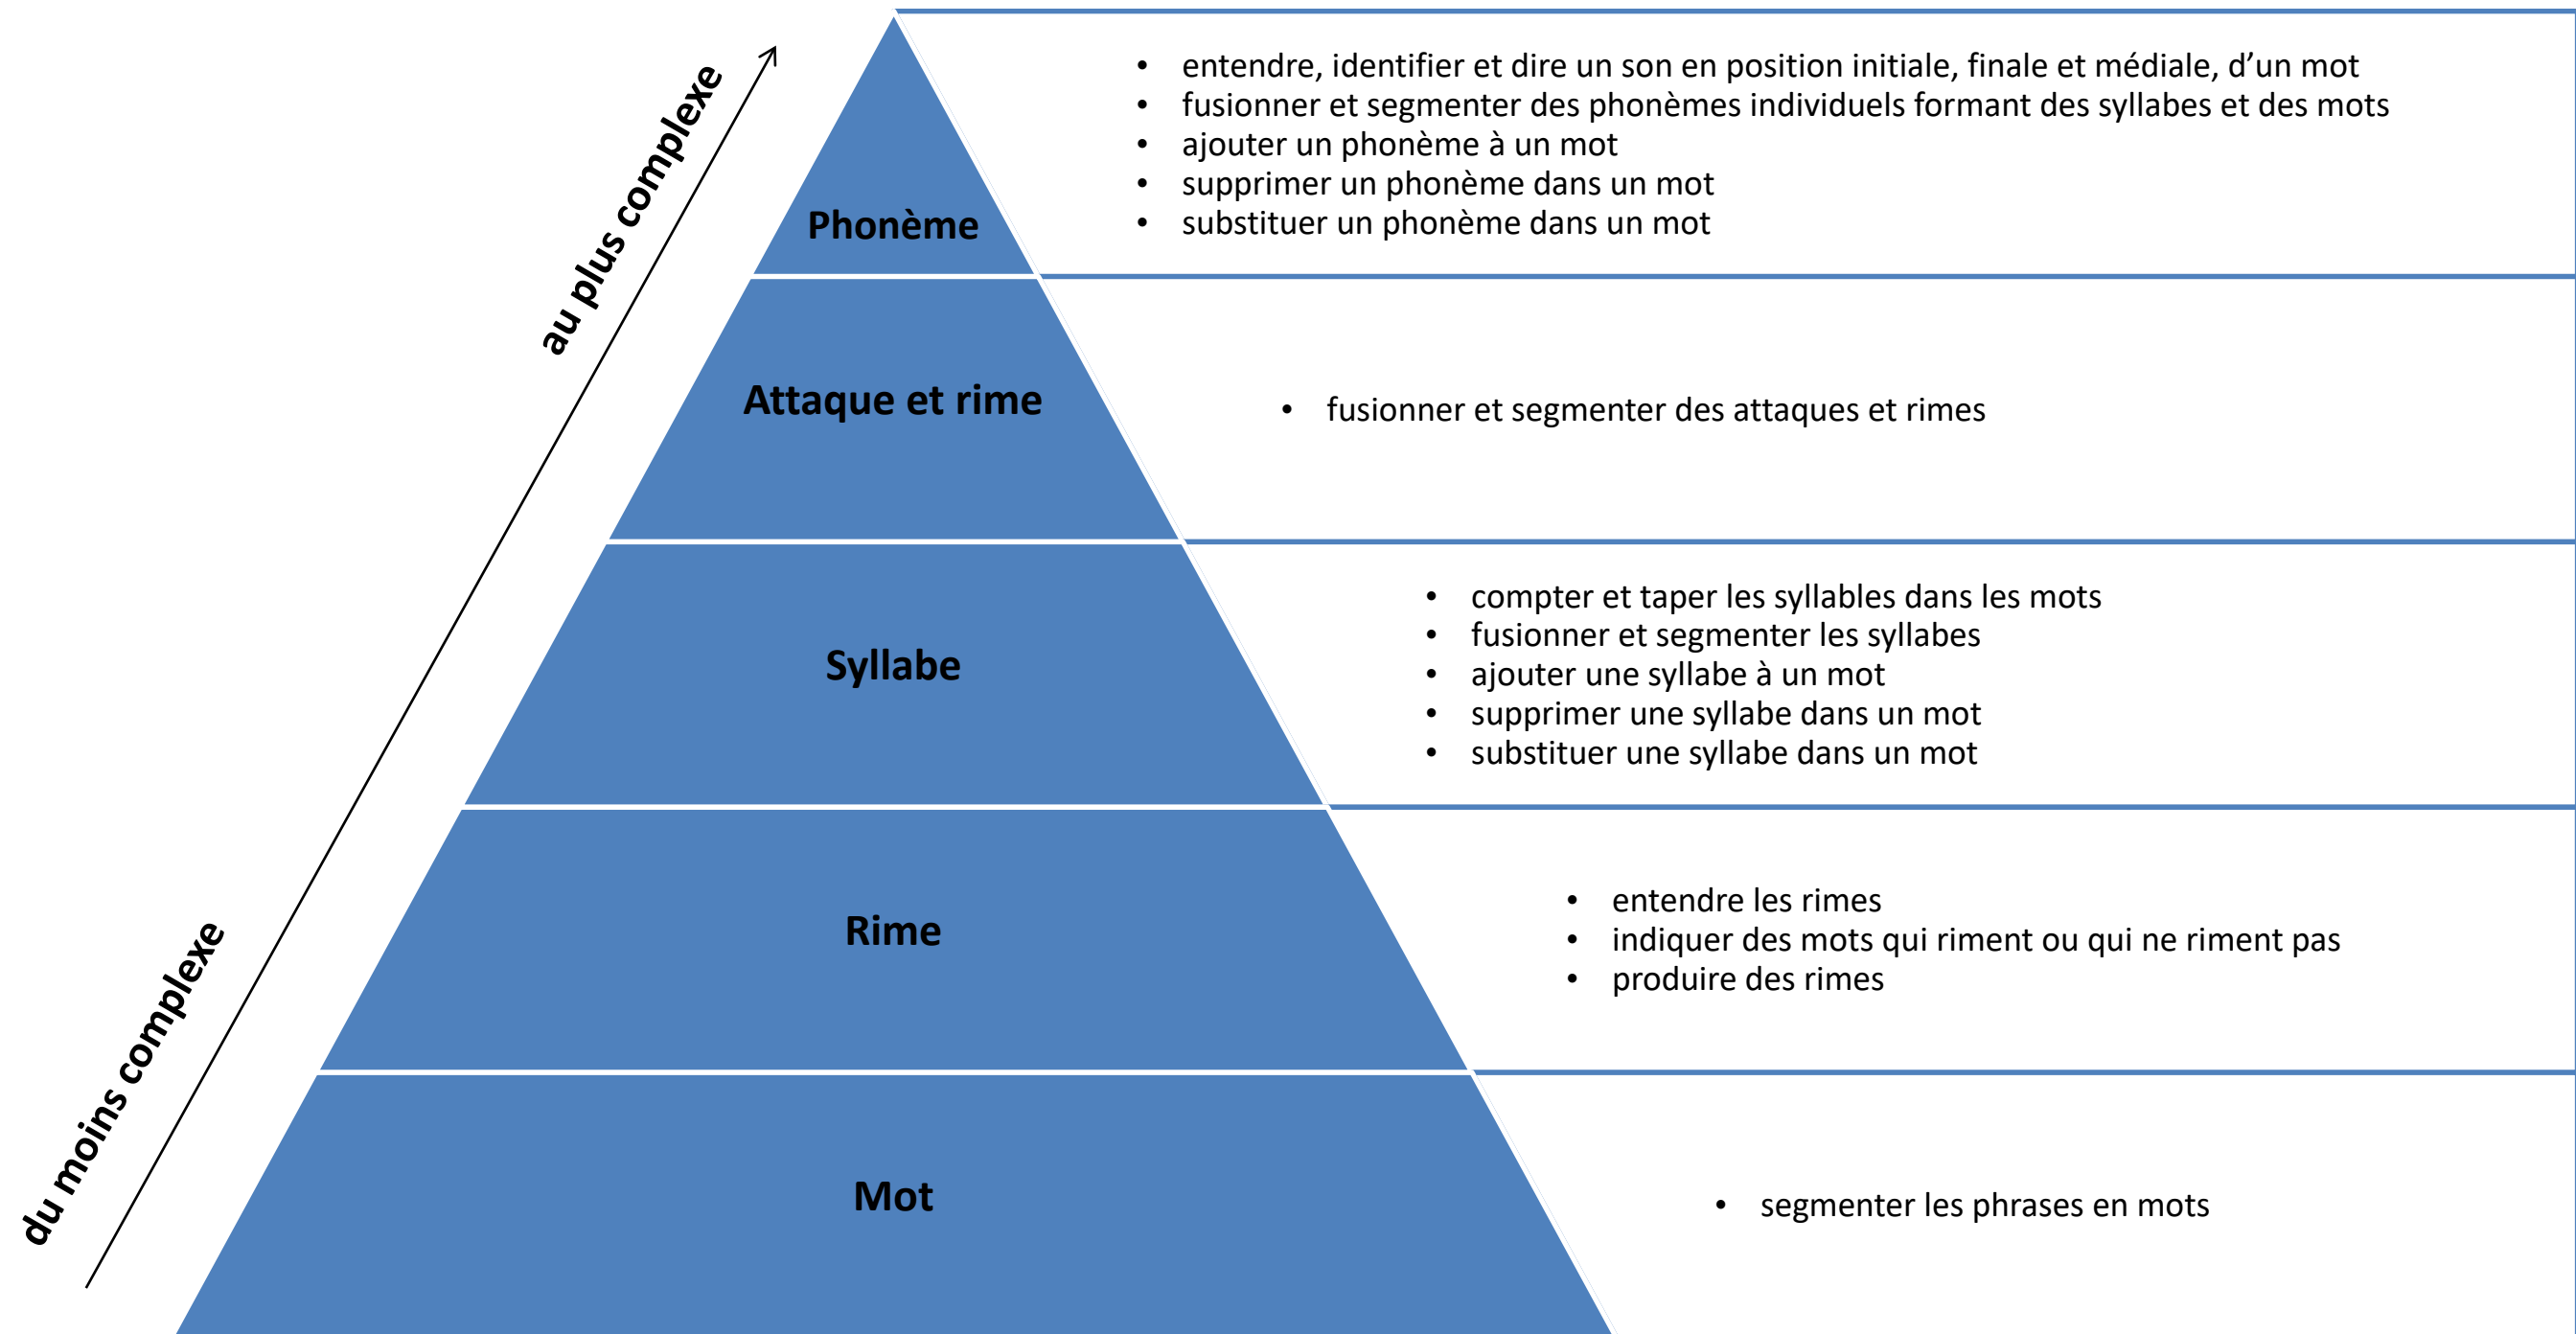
du moins complexe

au plus complexe

Phonème

- entendre, identifier et dire un son en position initiale, finale et médiale, d’un mot
- fusionner et segmenter des phonèmes individuels formant des syllabes et des mots
- ajouter un phonème à un mot
- supprimer un phonème dans un mot
- substituer un phonème dans un mot

Attaque et rime

- fusionner et segmenter des attaques et rimes

Syllabe

- compter et taper les syllables dans les mots
- fusionner et segmenter les syllabes
- ajouter une syllabe à un mot
- supprimer une syllabe dans un mot
- substituer une syllabe dans un mot

Rime

- entendre les rimes
- indiquer des mots qui riment ou qui ne riment pas
- produire des rimes

Mot

- segmenter les phrases en mots